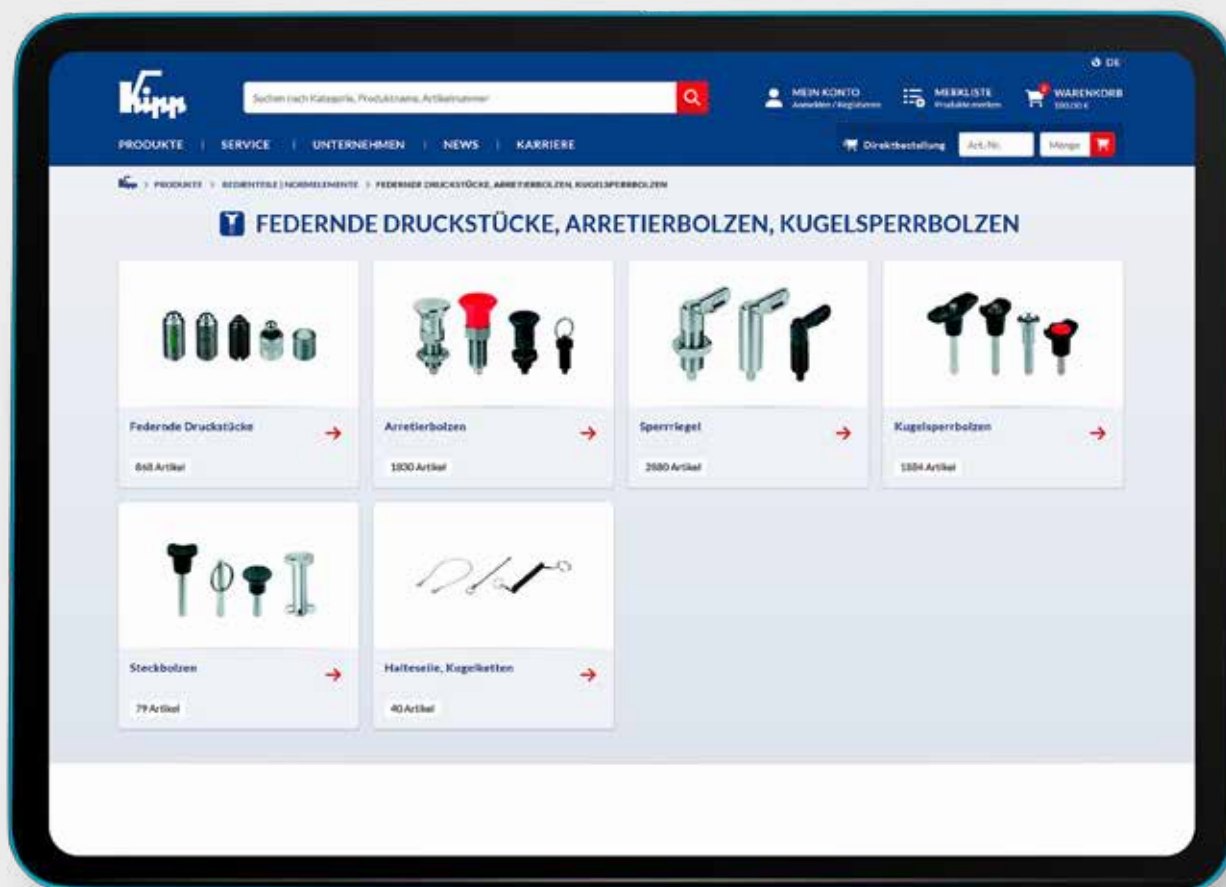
Kipp

Suchen nach Kategorie, Produktname, Artikelnummer

DE

MEIN KONTO
Anmelden / Registrieren

MERKLISTE
Produkte merken

WARENKORB
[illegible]

PRODUKTE | SERVICE | UNTERNEHMEN | NEWS | KARRIERE

Direktbestellung Art.-Nr. Menge

> PRODUKTE > BEDIENTEILE | NORMELEMENTE > FEDERNDE DRUCKSTÜCKE, ARRETIERBOLZEN, KUGELSPERRBOLZEN

FEDERNDE DRUCKSTÜCKE, ARRETIERBOLZEN, KUGELSPERRBOLZEN

Federnde Druckstücke
868 Artikel

Arretierbolzen
1830 Artikel

Sperrriegel
2680 Artikel

Kugelsperrbolzen
1884 Artikel

Steckbolzen
79 Artikel

Halteseile, Kugelketten
40 Artikel